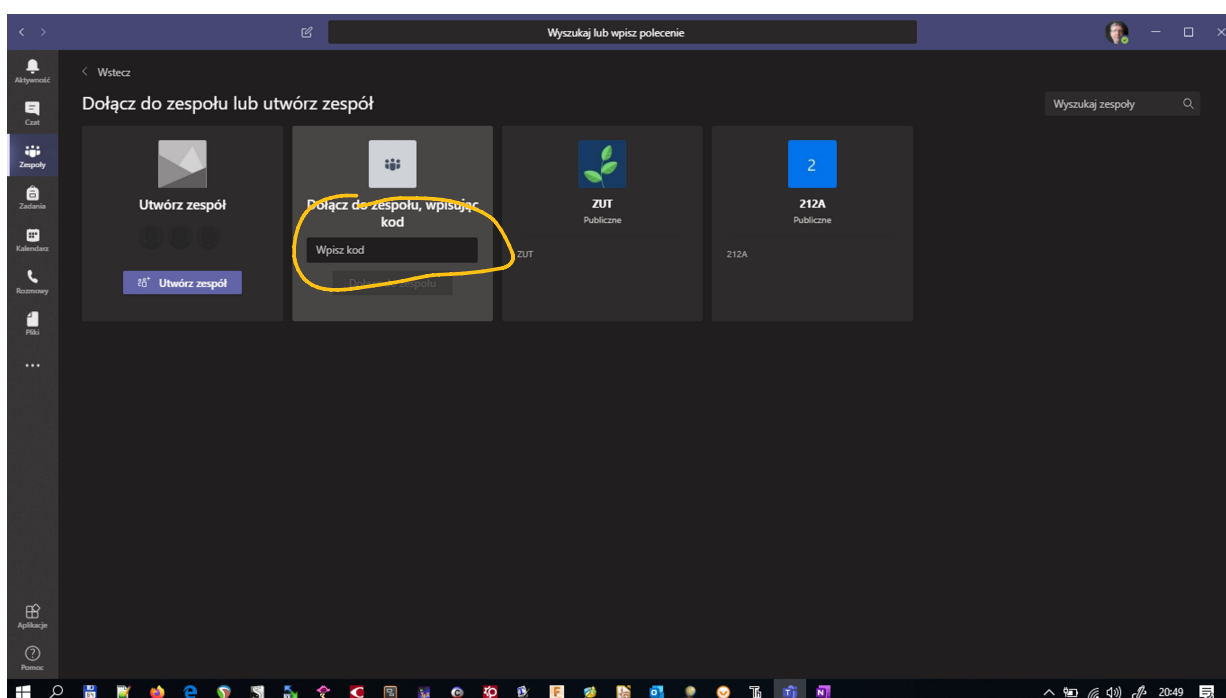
Wyszukaj lub wpisz polecenie

Aktywność
Czat
Zespoły
Zadania
Kalendarz
Rozmowy
Pliki
...

Wstecz

Dołącz do zespołu lub utwórz zespół

Wyszukaj zespoły

Utwórz zespół

Utwórz zespół

Dołącz do zespołu, wpisując kod

Wpisz kod

Dołącz do zespołu

ZUT
Publiczne
ZUT

2
212A
Publiczne
212A

Aplikacje
Pomoc

20:49